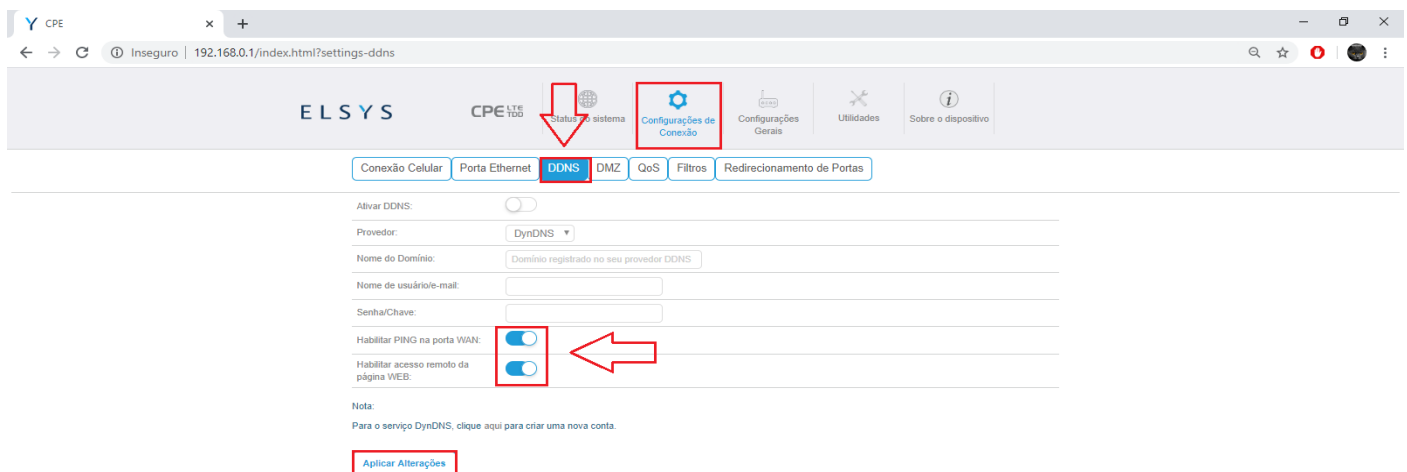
CPE ×

+

Inseguro | 192.168.0.1/index.html?settings-ddns

ELSYS

CPE LTE TDD

Status do sistema

Configurações de Conexão

Configurações Gerais

Utilidades

Sobre o dispositivo

Conexão Celular | Porta Ethernet | DDNS | DMZ | QoS | Filtros | Redirecionamento de Portas

Ativar DDNS:

Provedor: DynDNS

Nome do Domínio: Domínio registrado no seu provedor DDNS

Nome de usuário/e-mail:

Senha/Chave:

Habilitar PING na porta WAN:

Habilitar acesso remoto da página WEB:

Nota:

Para o serviço DynDNS, clique aqui para criar uma nova conta.

Aplicar Alterações